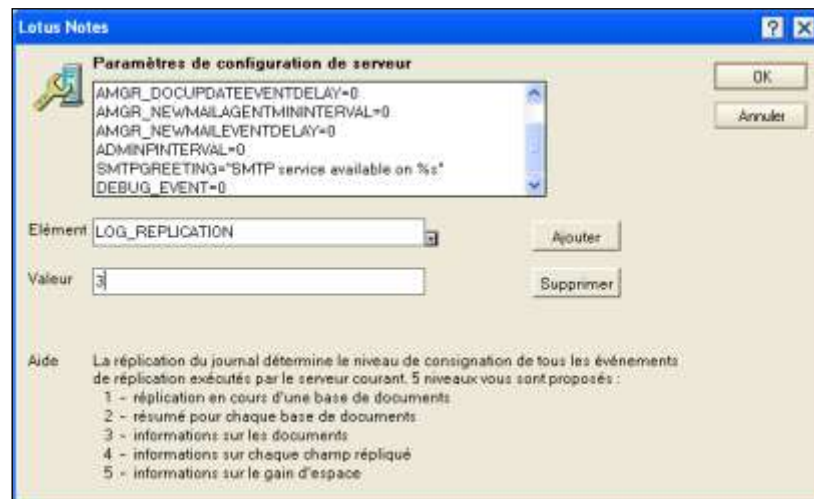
Lotus Notes

?

Paramètres de configuration de serveur

AMGR_DOCUPDATEEVENTDELAY=0
AMGR_NEWMAILAGENTMININTERVAL=0
AMGR_NEWMAILEVENTDELAY=0
ADMINPINTERVAL=0
SMTPGREETING="SMTP service available on %s"
DEBUG_EVENT=0

OK

Annuler

Elément LOG_REPLICATION

Ajouter

Valeur 3

Supprimer

Aide La réplication du journal détermine le niveau de consignation de tous les événements de réplication exécutés par le serveur courant. 5 niveaux vous sont proposés :
1 - réplication en cours d'une base de documents
2 - résumé pour chaque base de documents
3 - informations sur les documents
4 - informations sur chaque champ répliqué
5 - informations sur le gain d'espace